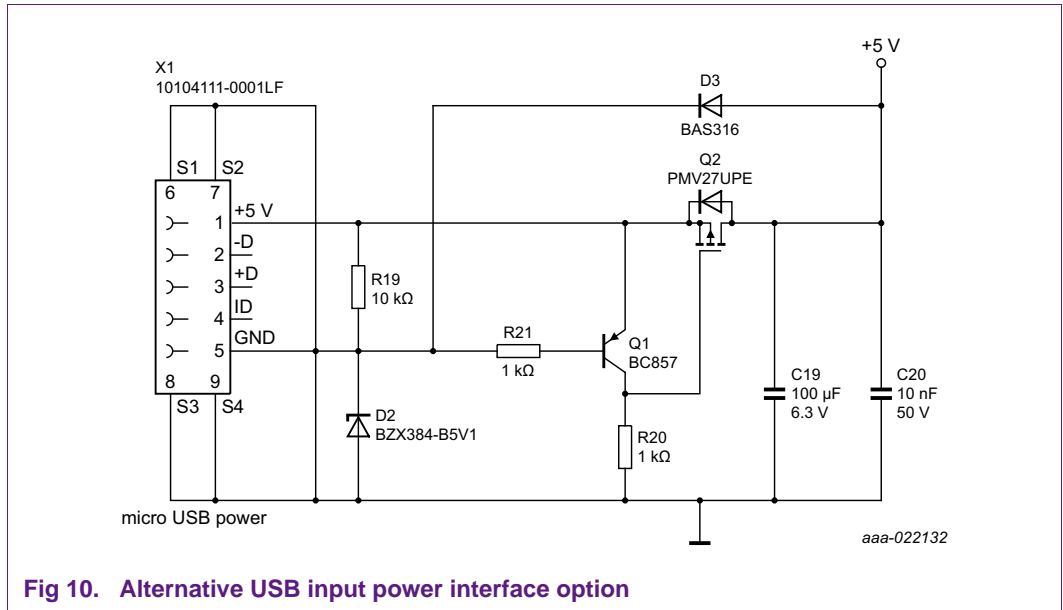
X1
10104111-0001LF

S1 S2
6 7
1 +5 V
2 -D
3 +D
4 ID
5 GND
8 9
S3 S4

micro USB power

R19
10 kΩ

D2
BZX384-B5V1

R21
1 kΩ

D3
BAS316

Q2
PMV27UPE

Q1
BC857

R20
1 kΩ

C19
100 μF
6.3 V

C20
10 nF
50 V

+5 V

aaa-022132

Fig 10. Alternative USB input power interface option